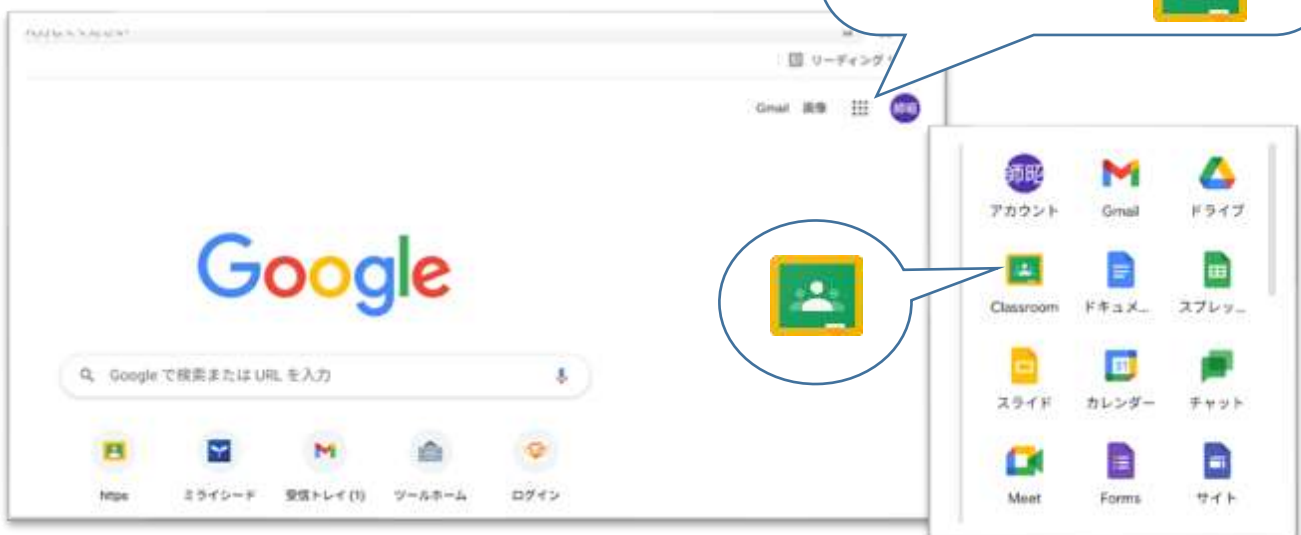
リーディング

Gmail 画像 教職

Google

Google で検索または URL を入力

https ミライシード 受信トレイ (1) ツールホーム ログイン

教職
アカウント Gmail ドライブ
Classroom ドキュメ… スプレッ…
スライド カレンダー チャット
Meet Forms サイト